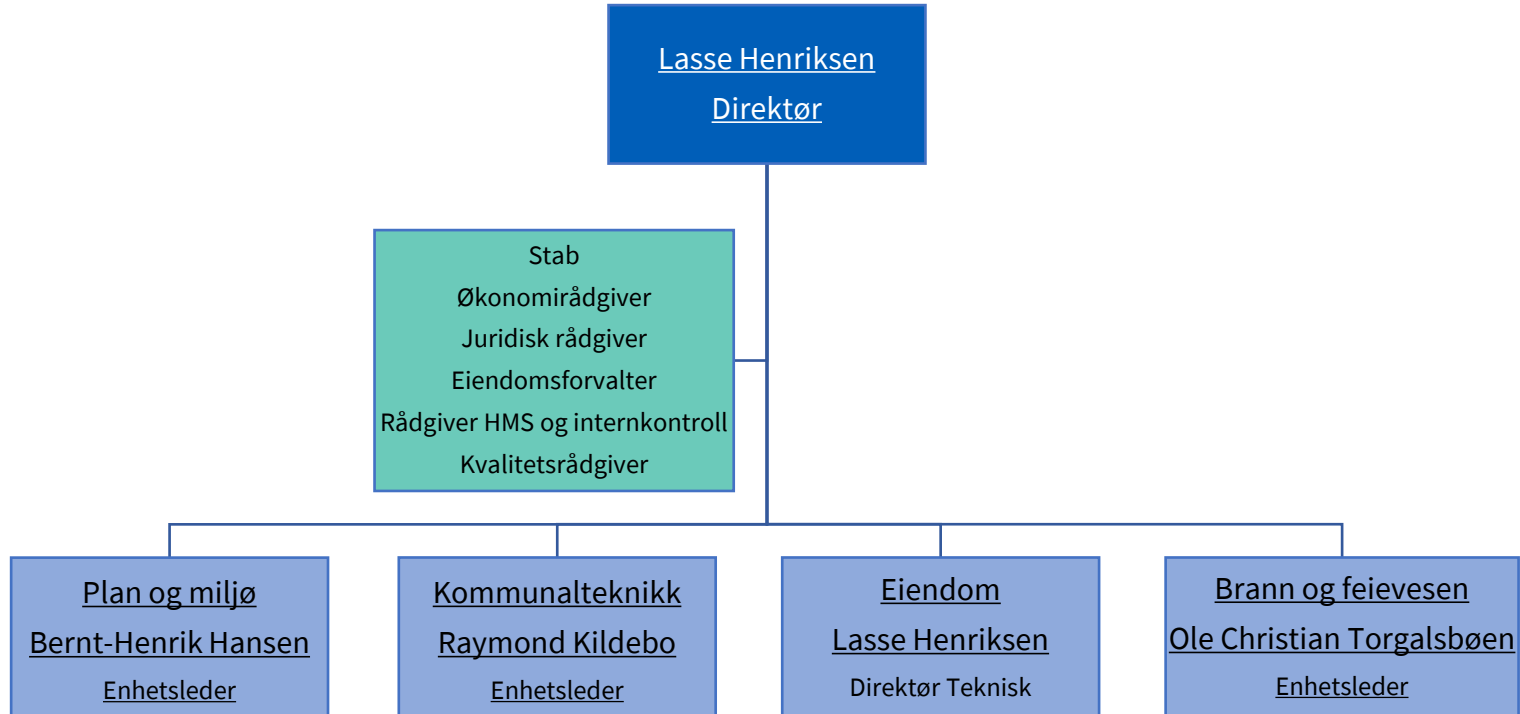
Lasse Henriksen
Direktør

Stab
Økonomirådgiver
Juridisk rådgiver
Eiendomsforvalter
Rådgiver HMS og internkontroll
Kvalitetsrådgiver

Plan og miljø
Bernt-Henrik Hansen
Enhetsleder

Kommunalteknikk
Raymond Kildebo
Enhetsleder

Eiendom
Lasse Henriksen
Direktør Teknisk

Brann og feievesen
Ole Christian Torgalsbøen
Enhetsleder